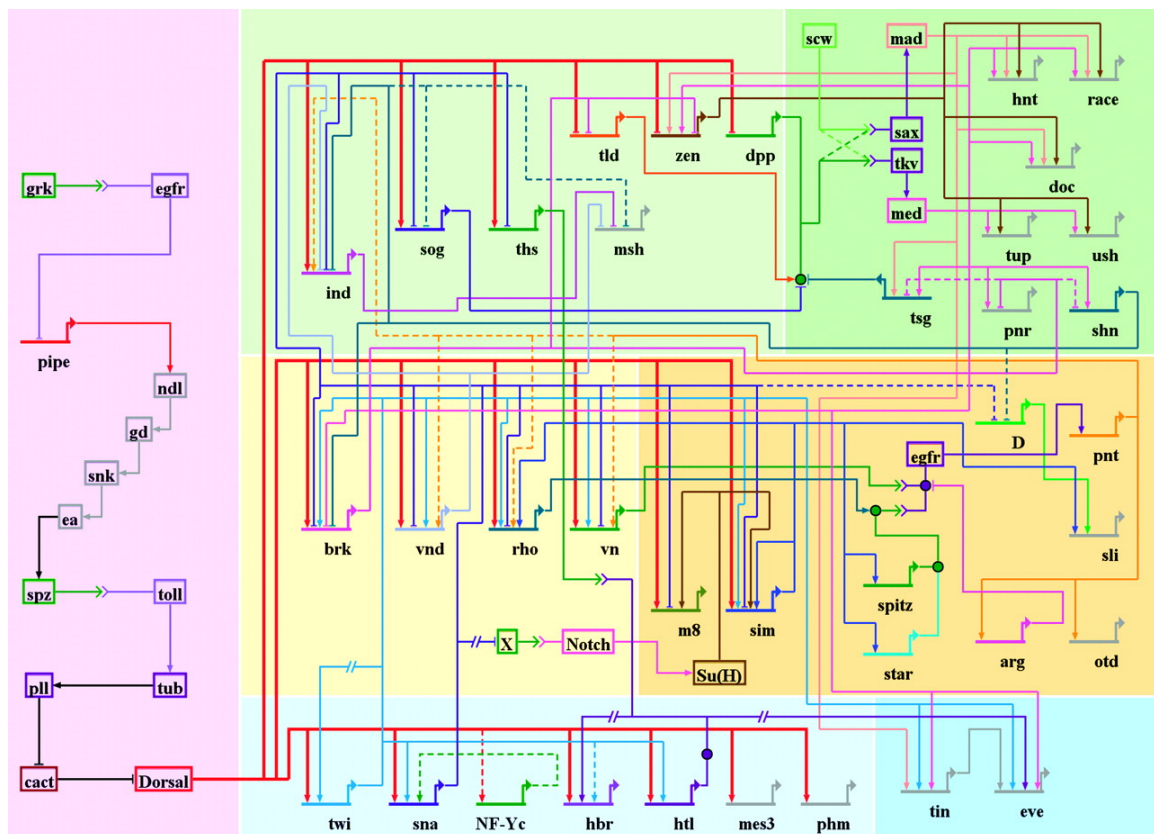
grk
egfr
pipe
ndl
gd
snk
ea
spz
toll
tub
pll
cact
Dorsal
ind
sog
ths
msh
tld
zen
dpp
scw
mad
sax
tkv
med
hnt
race
doc
tup
ush
tsg
pnr
shn
brk
vnd
rho
vn
m8
sim
D
pnt
egfr
sli
spitz
star
arg
otd
X
Notch
Su(H)
twi
sna
NF-Yc
hbr
htl
mes3
phm
tin
eve